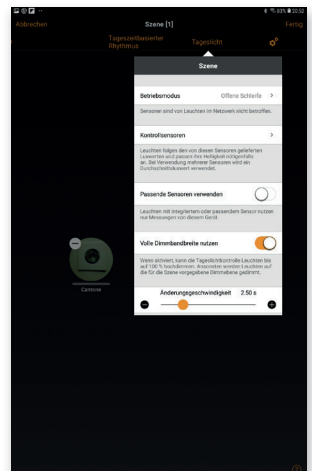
Abbrechen
Szene [1]
Fertig
Tageszeitbasierter Rhythmus
Tageslicht
Szene
Betriebsmodus
Offene Schleife
Sensoren sind von Leuchten im Netzwerk nicht betroffen.
Kontrollsensoren
Leuchten folgen den von diesen Sensoren gelieferten Leiswerten und passen ihre Helligkeit nötigenfalls an. Bei Verwendung mehrerer Sensoren wird ein Durchschnittswert verwendet.
Passende Sensoren verwenden
Leuchten mit integrierten oder passenden Sensor nutzen nur Messungen von diesem Gerät.
Volle Dimmbandbreite nutzen
Wenn aktiviert, kann die Tageslichtkontrolle Leuchten bis auf 100 % hochdimmen. Ansonsten werden Leuchten auf die für die Szene vorgegebene Dimmebene gedimmt.
Änderungsgeschwindigkeit
2.5 s
Cantone